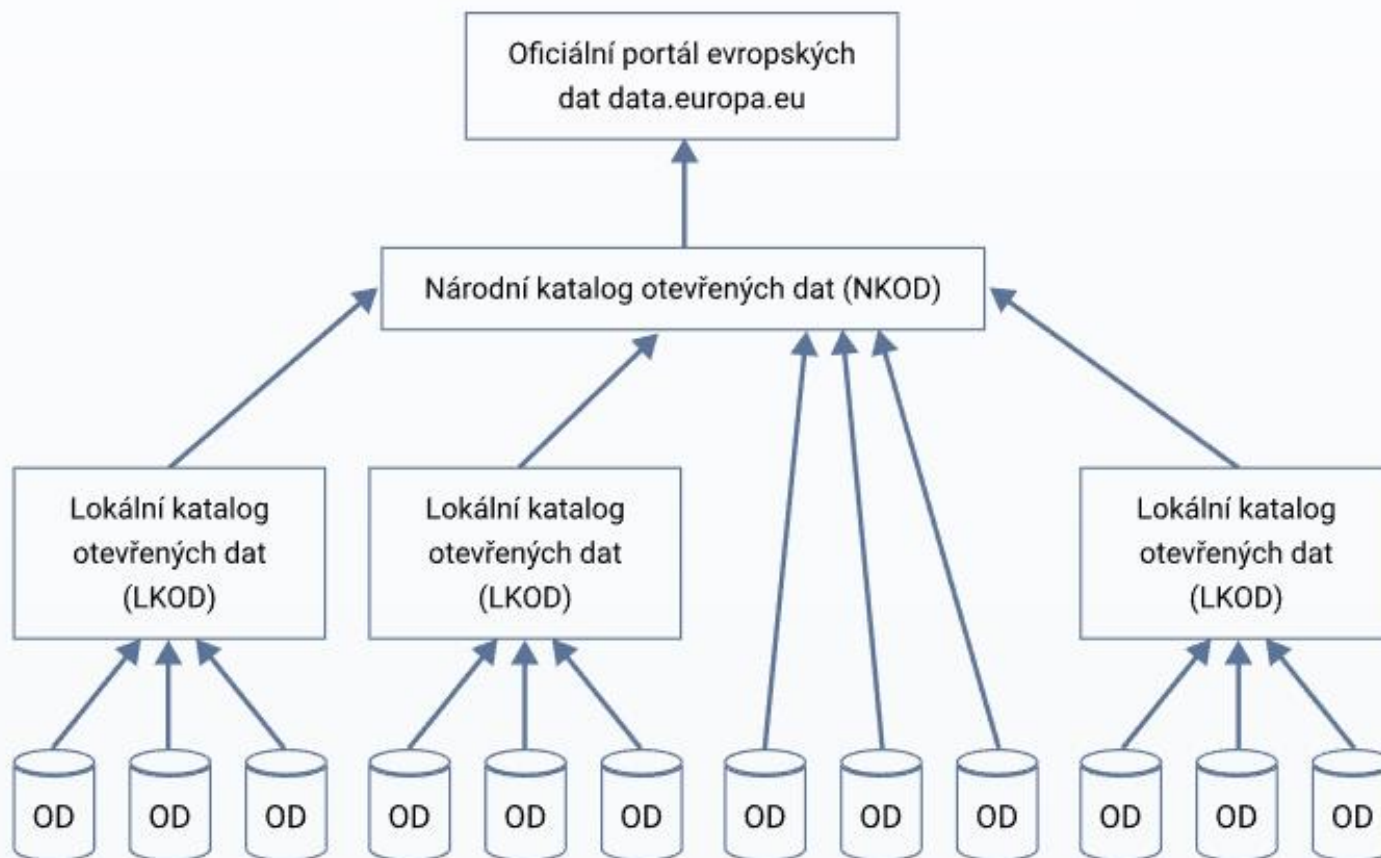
Oficiální portál evropských dat data.europa.eu

Národní katalog otevřených dat (NKOD)

Lokální katalog otevřených dat (LKOD)

Lokální katalog otevřených dat (LKOD)

Lokální katalog otevřených dat (LKOD)

OD OD OD OD OD OD OD OD OD OD OD OD